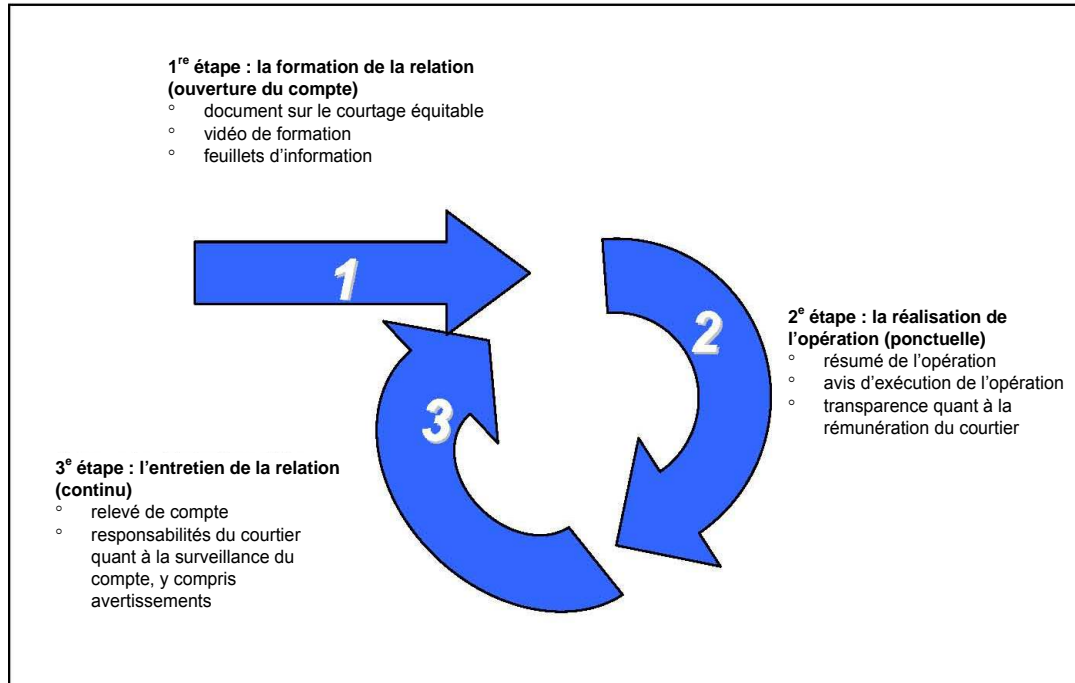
1$^{re}$ étape : la formation de la relation (ouverture du compte)
° document sur le courtage équitable
° vidéo de formation
° feuillets d'information

1

2

3

2$^{e}$ étape : la réalisation de l'opération (ponctuelle)
° résumé de l'opération
° avis d'exécution de l'opération
° transparence quant à la rémunération du courtier

3$^{e}$ étape : l'entretien de la relation (continu)
° relevé de compte
° responsabilités du courtier quant à la surveillance du compte, y compris avertissements